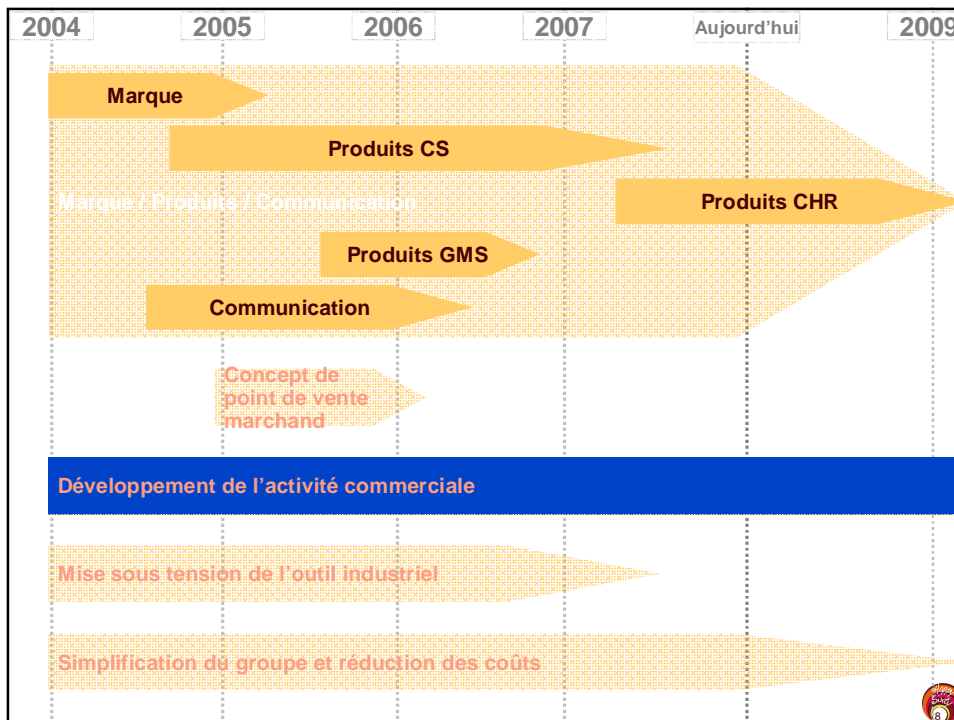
2004 2005 2006 2007 Aujourd'hui 2009

Marque

Produits CS

Marque / Produits / Communication

Produits CHR

Produits GMS

Communication

Concept de point de vente marchand

Développement de l'activité commerciale

Mise sous tension de l'outil industriel

Simplification du groupe et réduction des coûts